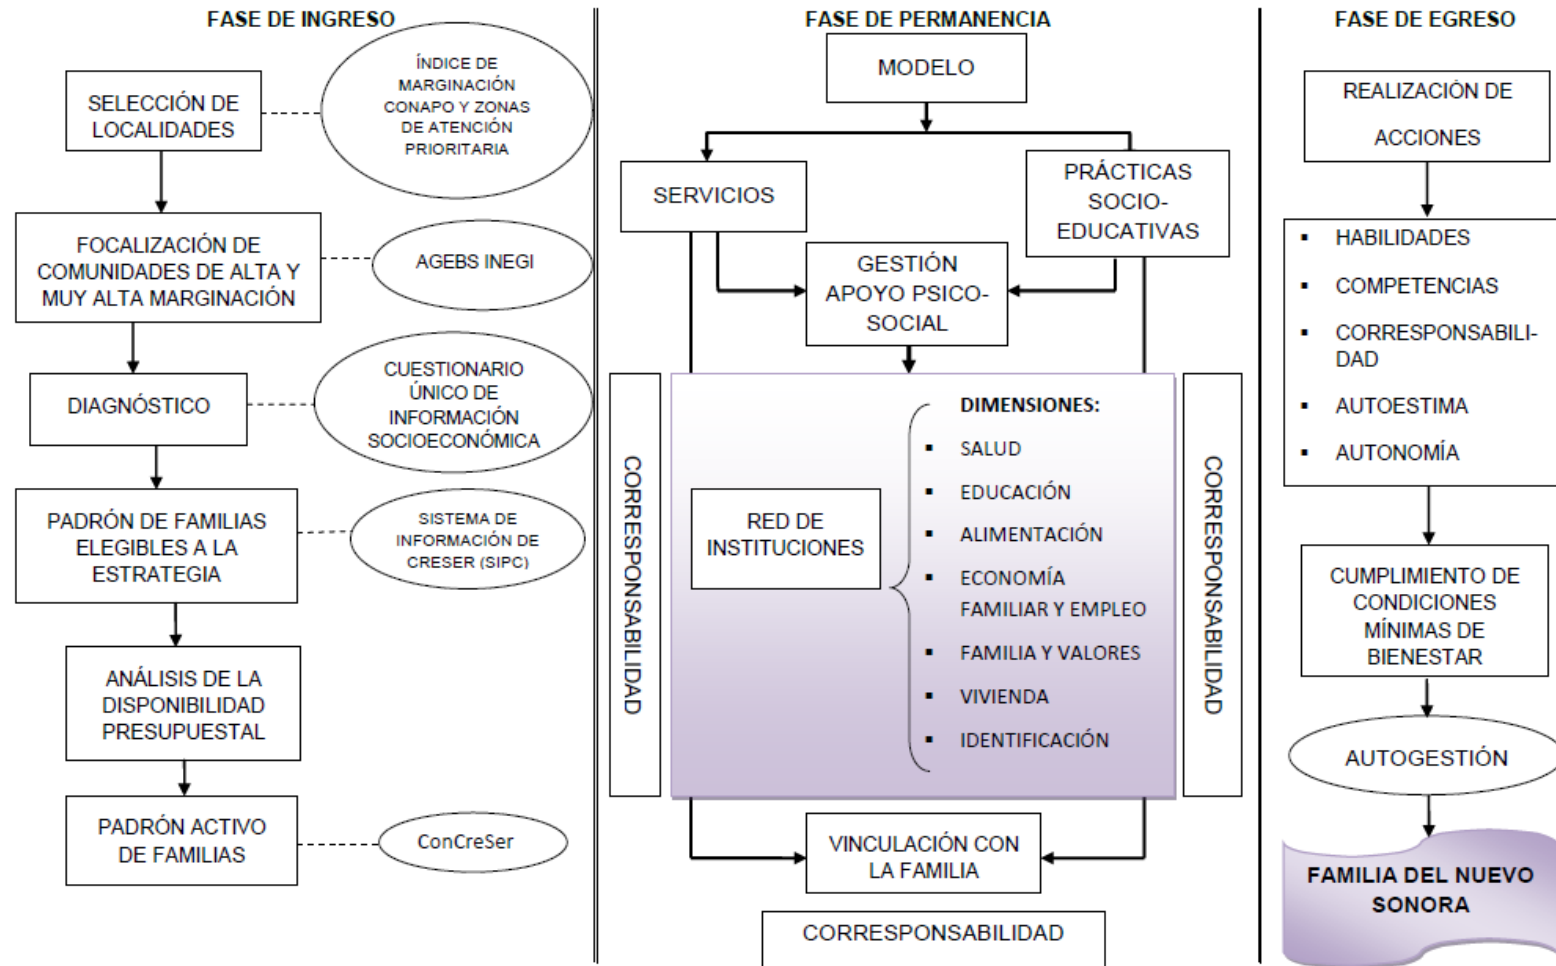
FASE DE INGRESO

SELECCIÓN DE LOCALIDADES

ÍNDICE DE MARGINACIÓN CONAPO Y ZONAS DE ATENCIÓN PRIORITARIA

FOCALIZACIÓN DE COMUNIDADES DE ALTA Y MUY ALTA MARGINACIÓN

AGEBS INEGI

DIAGNÓSTICO

CUESTIONARIO ÚNICO DE INFORMACIÓN SOCIOECONÓMICA

PADRÓN DE FAMILIAS ELEGIBLES A LA ESTRATEGIA

SISTEMA DE INFORMACIÓN DE CRESER (SIPC)

ANÁLISIS DE LA DISPONIBILIDAD PRESUPUESTAL

PADRÓN ACTIVO DE FAMILIAS

ConCreSer

FASE DE PERMANENCIA

MODELO

SERVICIOS

PRÁCTICAS SOCIO-EDUCATIVAS

GESTIÓN APOYO PSICO-SOCIAL

CORRESPONSABILIDAD

RED DE INSTITUCIONES

DIMENSIONES:
▪ SALUD
▪ EDUCACIÓN
▪ ALIMENTACIÓN
▪ ECONOMÍA FAMILIAR Y EMPLEO
▪ FAMILIA Y VALORES
▪ VIVIENDA
▪ IDENTIFICACIÓN

CORRESPONSABILIDAD

VINCULACIÓN CON LA FAMILIA

CORRESPONSABILIDAD

FASE DE EGRESO

REALIZACIÓN DE ACCIONES

▪ HABILIDADES
▪ COMPETENCIAS
▪ CORRESPONSABILIDAD
▪ AUTOESTIMA
▪ AUTONOMÍA

CUMPLIMIENTO DE CONDICIONES MÍNIMAS DE BIENESTAR

AUTOGESTIÓN

FAMILIA DEL NUEVO SONORA